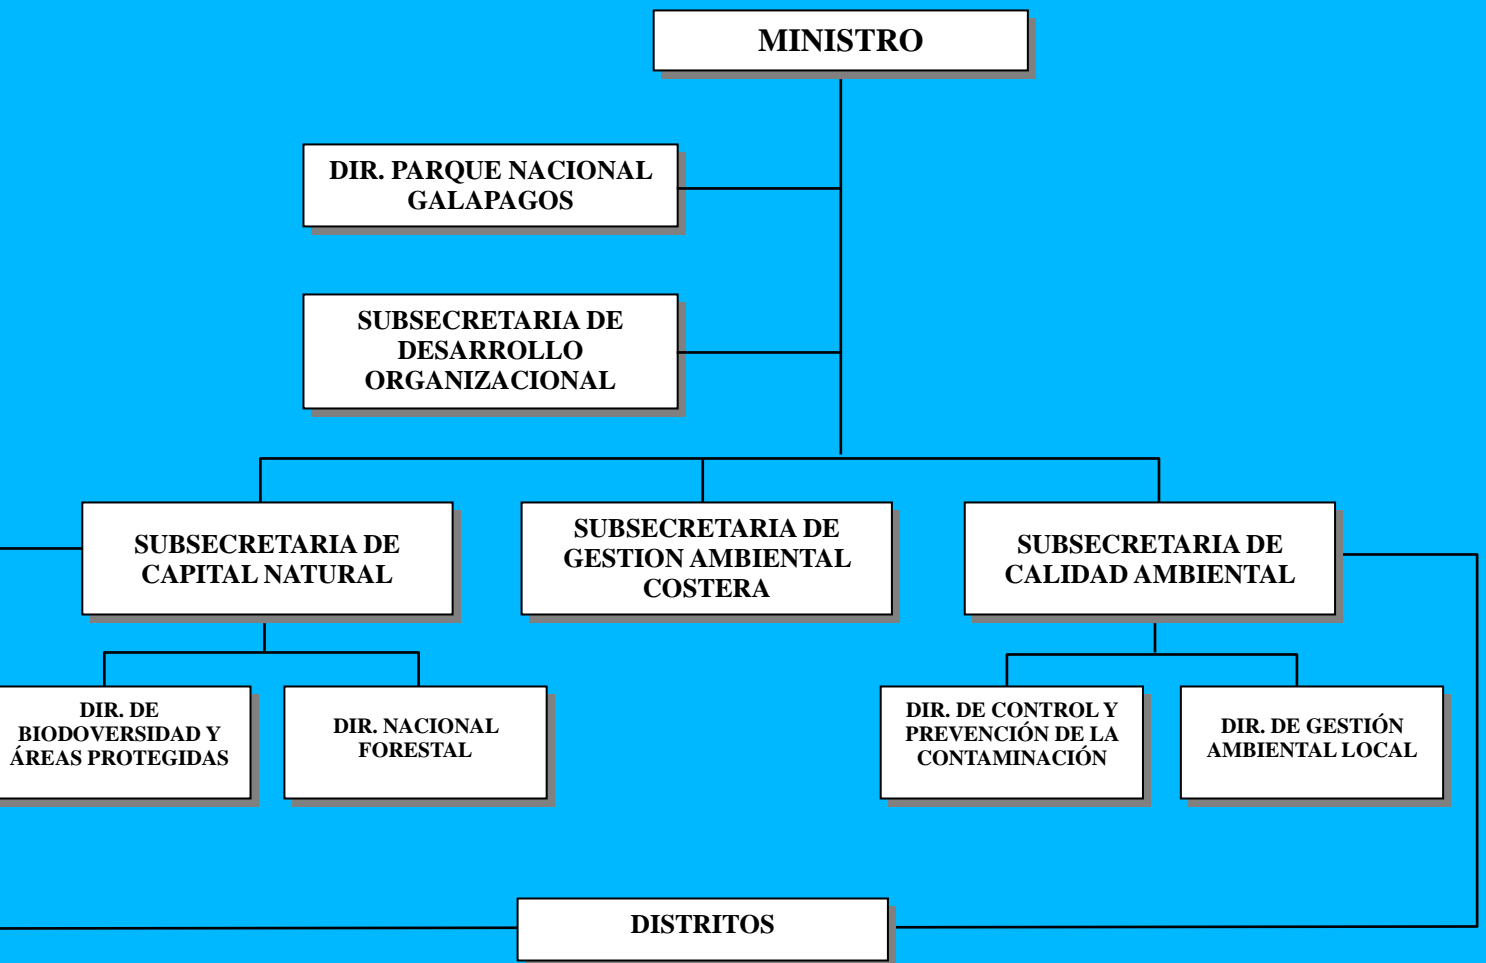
MINISTRO

DIR. PARQUE NACIONAL GALAPAGOS

SUBSECRETARIA DE DESARROLLO ORGANIZACIONAL

SUBSECRETARIA DE CAPITAL NATURAL

SUBSECRETARIA DE GESTION AMBIENTAL COSTERA

SUBSECRETARIA DE CALIDAD AMBIENTAL

DIR. DE BIODOVERSIDAD Y ÁREAS PROTEGIDAS

DIR. NACIONAL FORESTAL

DIR. DE CONTROL Y PREVENCIÓN DE LA CONTAMINACIÓN

DIR. DE GESTIÓN AMBIENTAL LOCAL

DISTRITOS